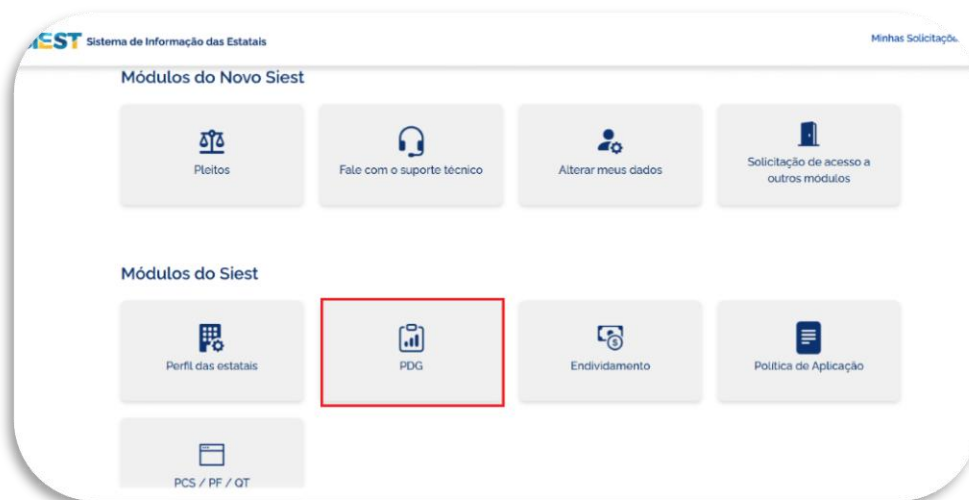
IEST Sistema de Informação das Estatais

Minhas Solicitaçõ

Módulos do Novo Siest

Pleitos

Fale com o suporte técnico

Alterar meus dados

Solicitação de acesso a outros módulos

Módulos do Siest

Perfil das estatais

PDG

Endividamento

Política de Aplicação

PCS / PF / QT